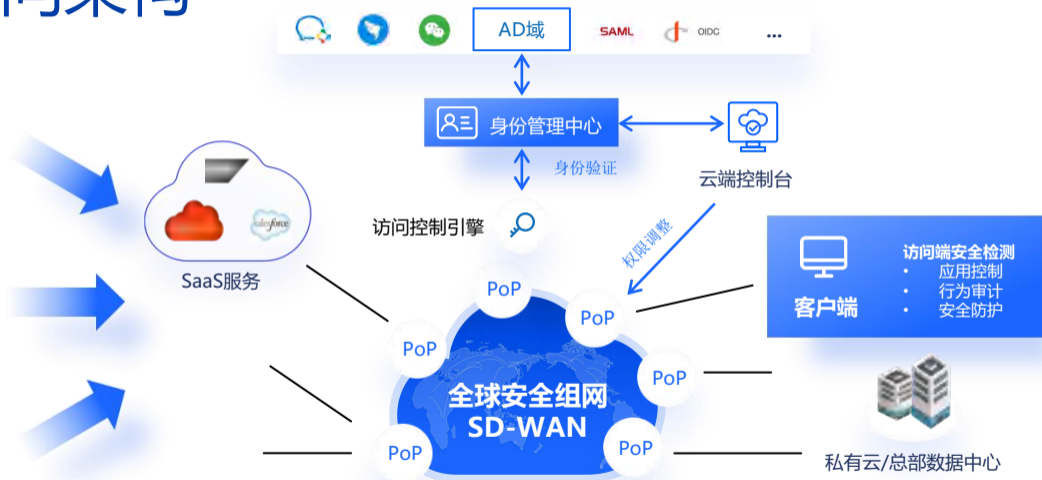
AD域

SAML

OIDC

...

身份管理中心

身份验证

云端控制台

访问控制引擎

权限调整

salesforce

SaaS服务

访问端安全检测

• 应用控制

• 行为审计

• 安全防护

客户端

PoP

PoP

PoP

PoP

PoP

PoP

全球安全组网

SD-WAN

私有云/总部数据中心